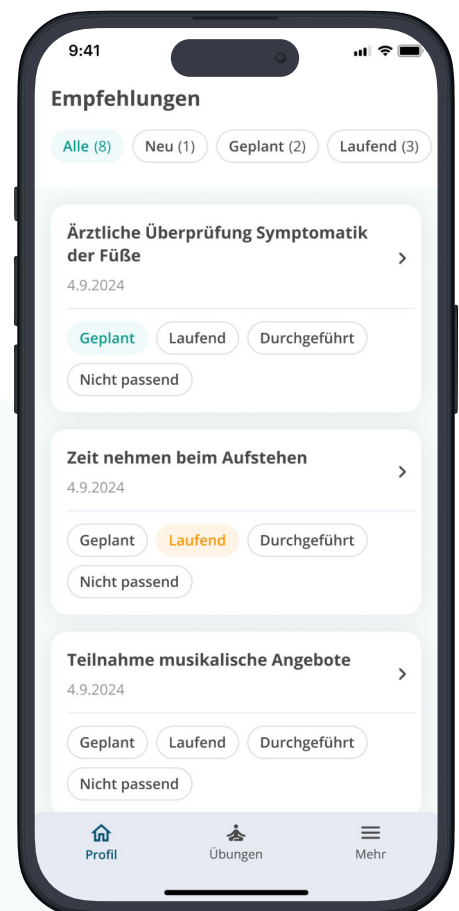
9:41

Empfehlungen

Alle (8) Neu (1) Geplant (2) Laufend (3)

Ärztliche Überprüfung Symptomatik der Füße
4.9.2024

Geplant Laufend Durchgeführt
Nicht passend

Zeit nehmen beim Aufstehen
4.9.2024

Geplant Laufend Durchgeführt
Nicht passend

Teilnahme musikalische Angebote
4.9.2024

Geplant Laufend Durchgeführt
Nicht passend

Profil Übungen Mehr